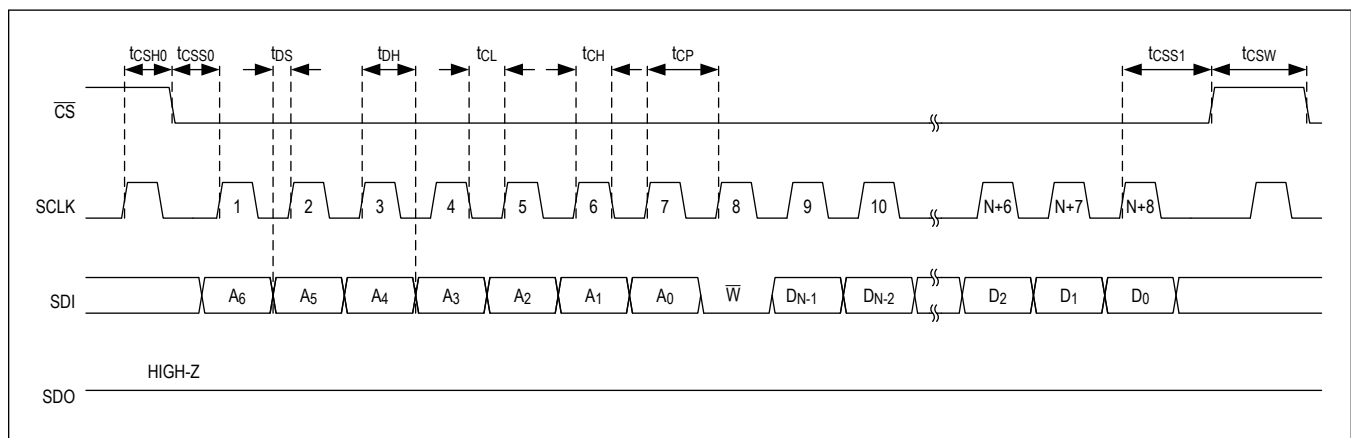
$t_{CSH0}$ $t_{CSS0}$ $t_{DS}$ $t_{DH}$ $t_{CL}$ $t_{CH}$ $t_{CP}$ $t_{CSS1}$ $t_{CSW}$

$\overline{CS}$

SCLK 1 2 3 4 5 6 7 8 9 10 N+6 N+7 N+8

SDI $A_6$ $A_5$ $A_4$ $A_3$ $A_2$ $A_1$ $A_0$ $\overline{W}$ $D_{N-1}$ $D_{N-2}$ $D_2$ $D_1$ $D_0$

SDO HIGH-Z